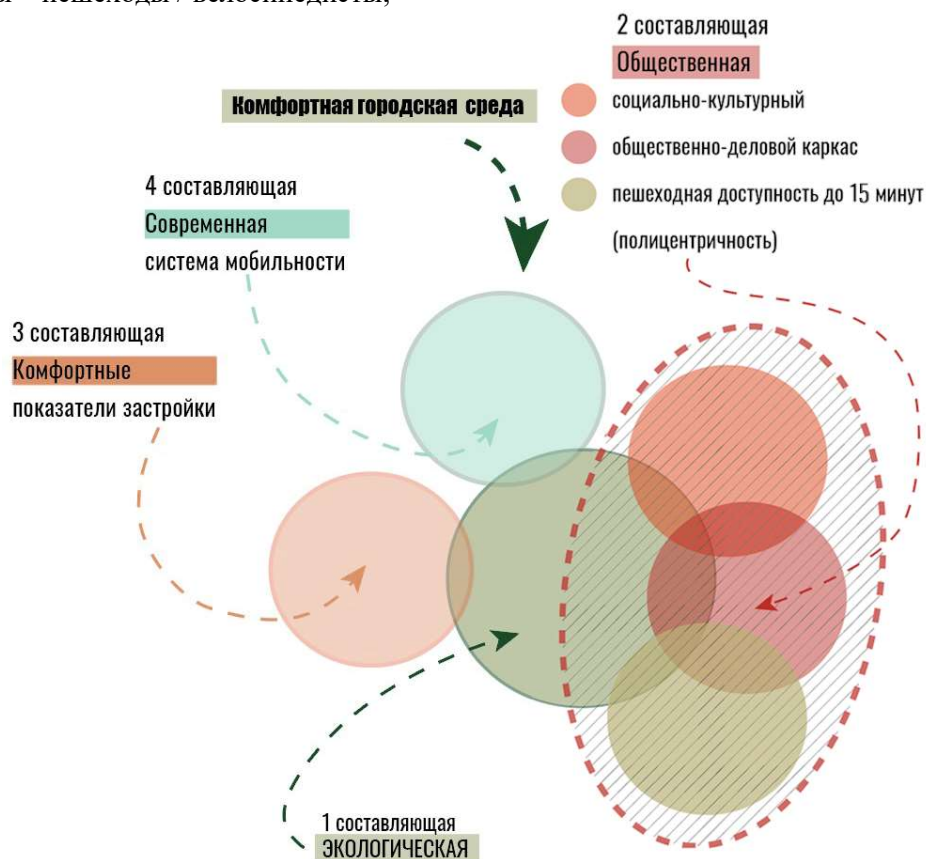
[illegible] пешеходы/ велосипедисты;

2 составляющая
Общественная

Комфортная городская среда

социально-культурный
общественно-деловой каркас
пешеходная доступность до 15 минут
(полицентричность)

4 составляющая
Современная
система мобильности

3 составляющая
Комфортные
показатели застройки

1 составляющая
ЭКОЛОГИЧЕСКАЯ